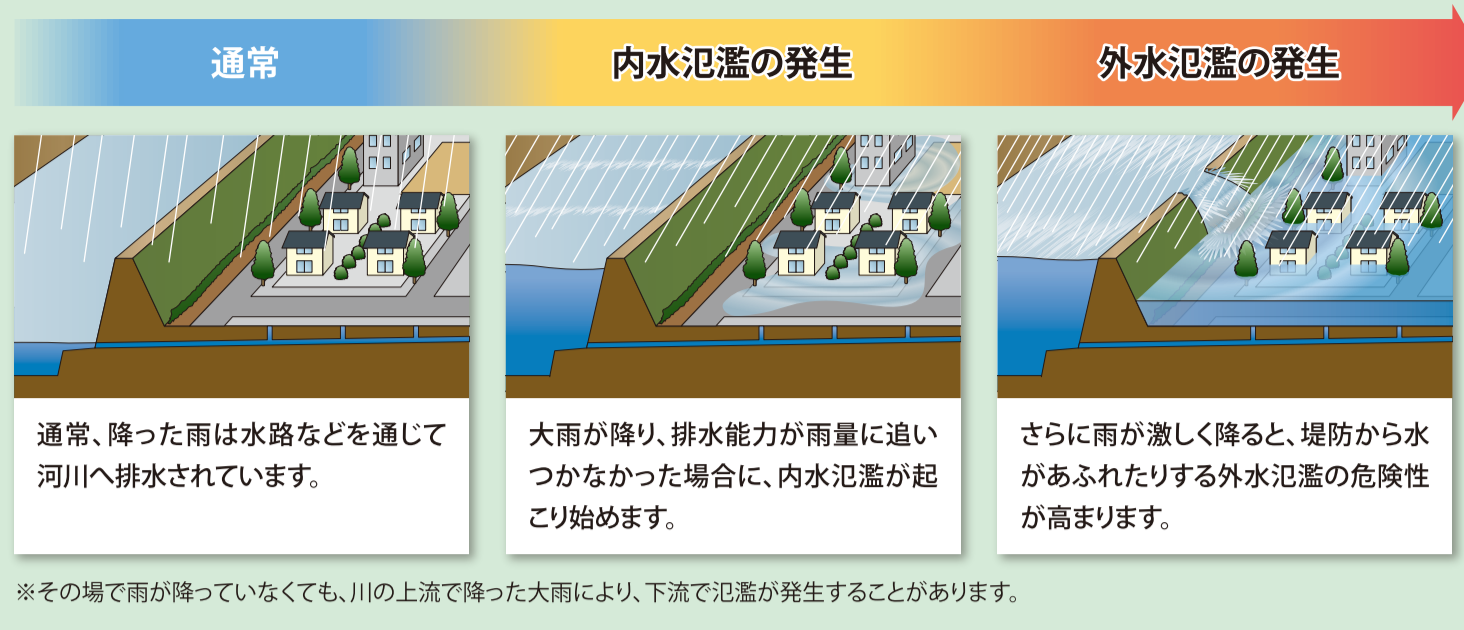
通常

内水氾濫の発生

外水氾濫の発生

通常、降った雨は水路などを通じて河川へ排水されています。

大雨が降り、排水能力が雨量に追いつかなかった場合に、内水氾濫が起こり始めます。

さらに雨が激しく降ると、堤防から水があふれたりする外水氾濫の危険性が高まります。

※その場で雨が降っていなくても、川の上流で降った大雨により、下流で氾濫が発生することがあります。